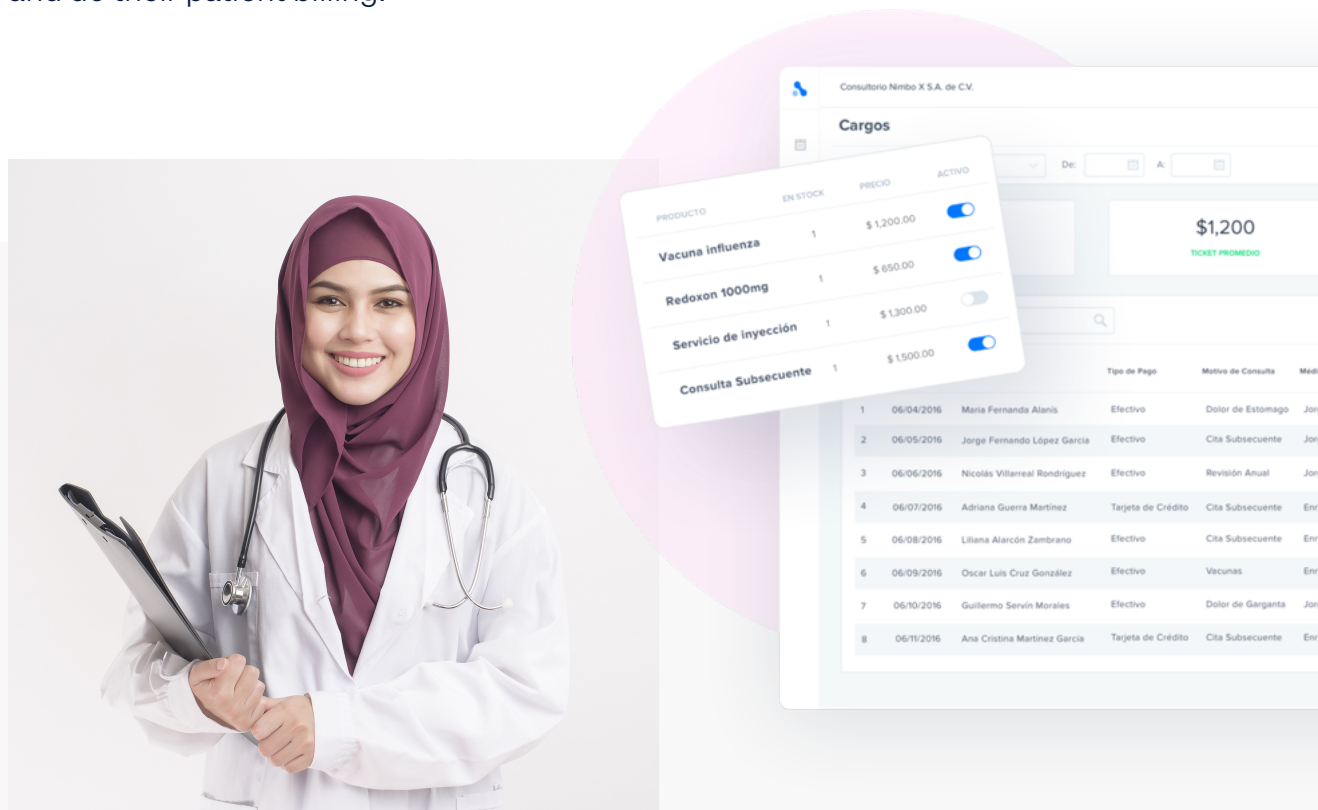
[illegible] patient billing.

Consultorio Nimbo X S.A. de C.V.

Cargos

De: A:

$1,200
TICKET PROMEDIO

| PRODUCTO | EN STOCK | PRECIO | ACTIVO |
|---|---|---|---|
| Vacuna influenza | 1 | $ 1,200.00 | |
| Redoxon 1000mg | 1 | $ 650.00 | |
| Servicio de inyección | 1 | $ 1,300.00 | |
| Consulta Subsecuente | 1 | $ 1,500.00 | |

| | | | Tipo de Pago | Motivo de Consulta | Médi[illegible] |
|---|---|---|---|---|---|
| 1 | 06/04/2016 | Maria Fernanda Alanis | Efectivo | Dolor de Estomago | Jor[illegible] |
| 2 | 06/05/2016 | Jorge Fernando López García | Efectivo | Cita Subsecuente | Jor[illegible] |
| 3 | 06/06/2016 | Nicolás Villarreal Rondríguez | Efectivo | Revisión Anual | Jor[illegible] |
| 4 | 06/07/2016 | Adriana Guerra Martínez | Tarjeta de Crédito | Cita Subsecuente | Enr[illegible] |
| 5 | 06/08/2016 | Liliana Alarcón Zambrano | Efectivo | Cita Subsecuente | Enr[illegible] |
| 6 | 06/09/2016 | Oscar Luis Cruz González | Efectivo | Vacunas | Enr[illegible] |
| 7 | 06/10/2016 | Guillermo Servín Morales | Efectivo | Dolor de Garganta | Jor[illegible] |
| 8 | 06/11/2016 | Ana Cristina Martinez García | Tarjeta de Crédito | Cita Subsecuente | Enr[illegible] |